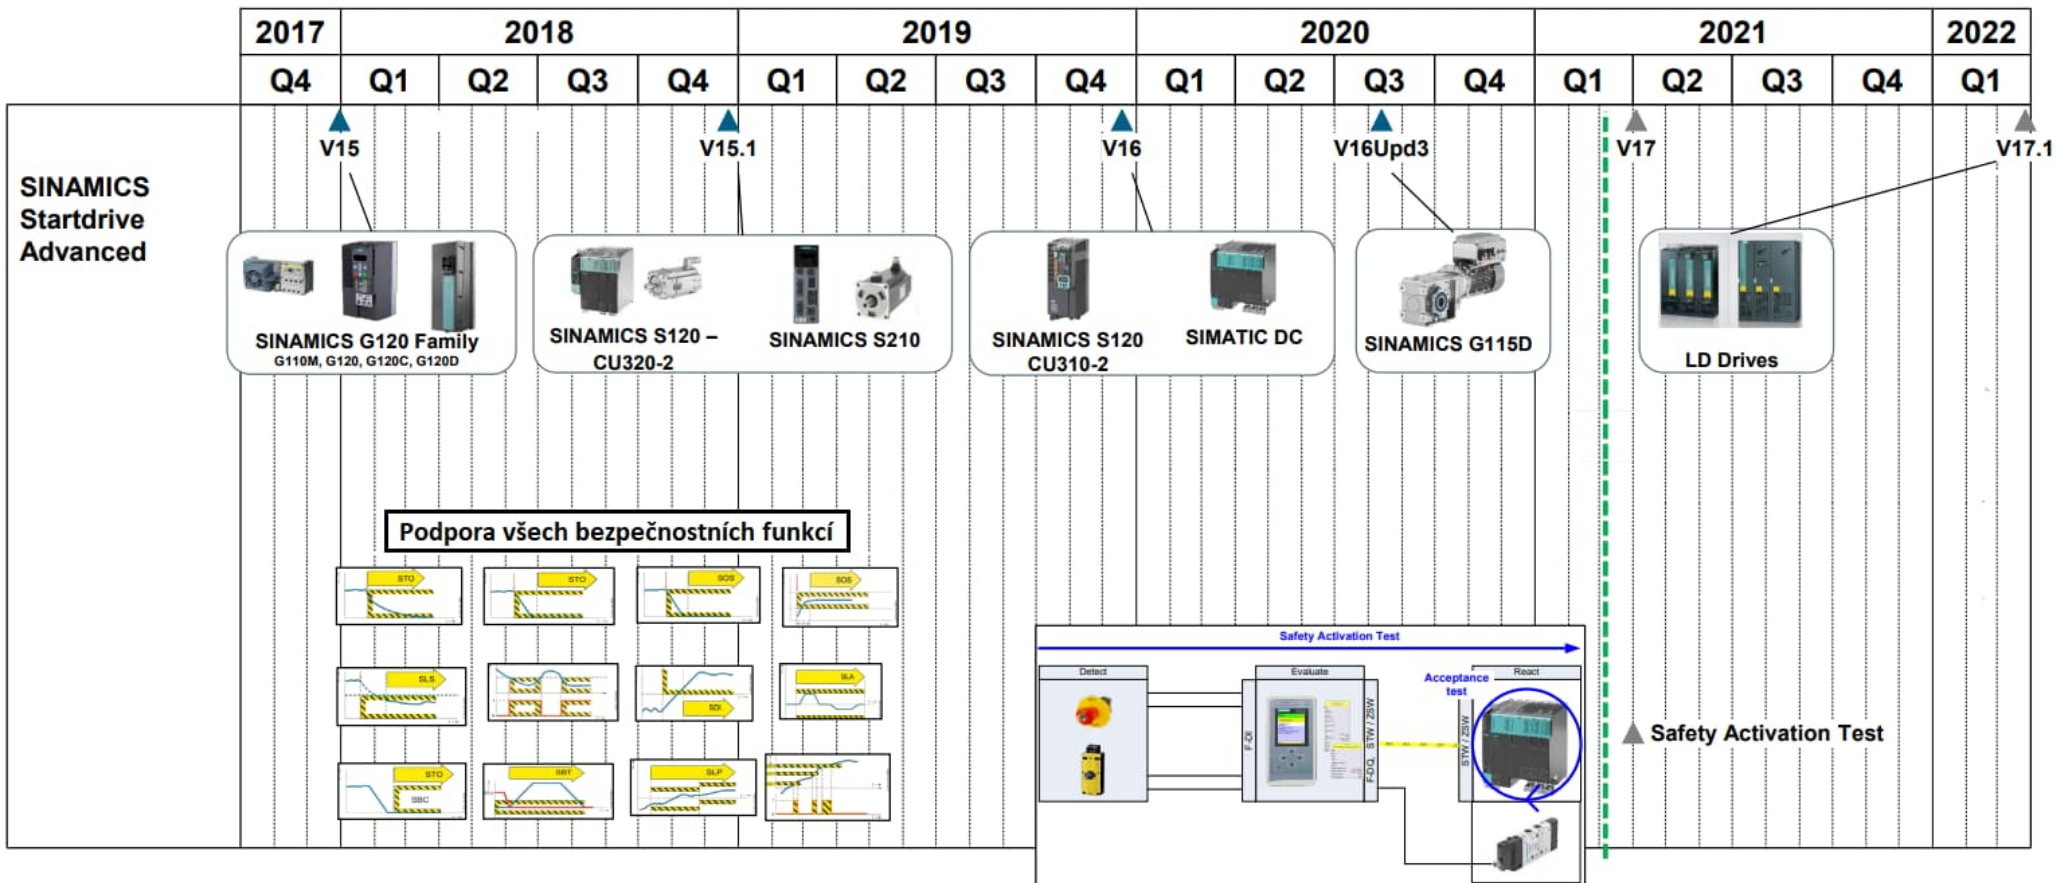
| 2017 | 2018 | | | | 2019 | | | | 2020 | | | | 2021 | | | | 2022 |
|---|---|---|---|---|---|---|---|---|---|---|---|---|---|---|---|---|---|
| Q4 | Q1 | Q2 | Q3 | Q4 | Q1 | Q2 | Q3 | Q4 | Q1 | Q2 | Q3 | Q4 | Q1 | Q2 | Q3 | Q4 | Q1 |

V15
V15.1
V16
V16Upd3
V17
V17.1

SINAMICS Startdrive Advanced

SINAMICS G120 Family
G110M, G120, G120C, G120D

SINAMICS S120 – CU320-2

SINAMICS S210

SINAMICS S120 CU310-2

SIMATIC DC

SINAMICS G115D

LD Drives

Podpora všech bezpečnostních funkcí

STO
STO
SOS
SOS
SLS
SLA
SDI
STO
SBC
SBT
SLP

Safety Activation Test
Detect
Evaluate
React
Acceptance test
F-DI
STW / ZSW
F-DQ
STW / ZSW

Safety Activation Test